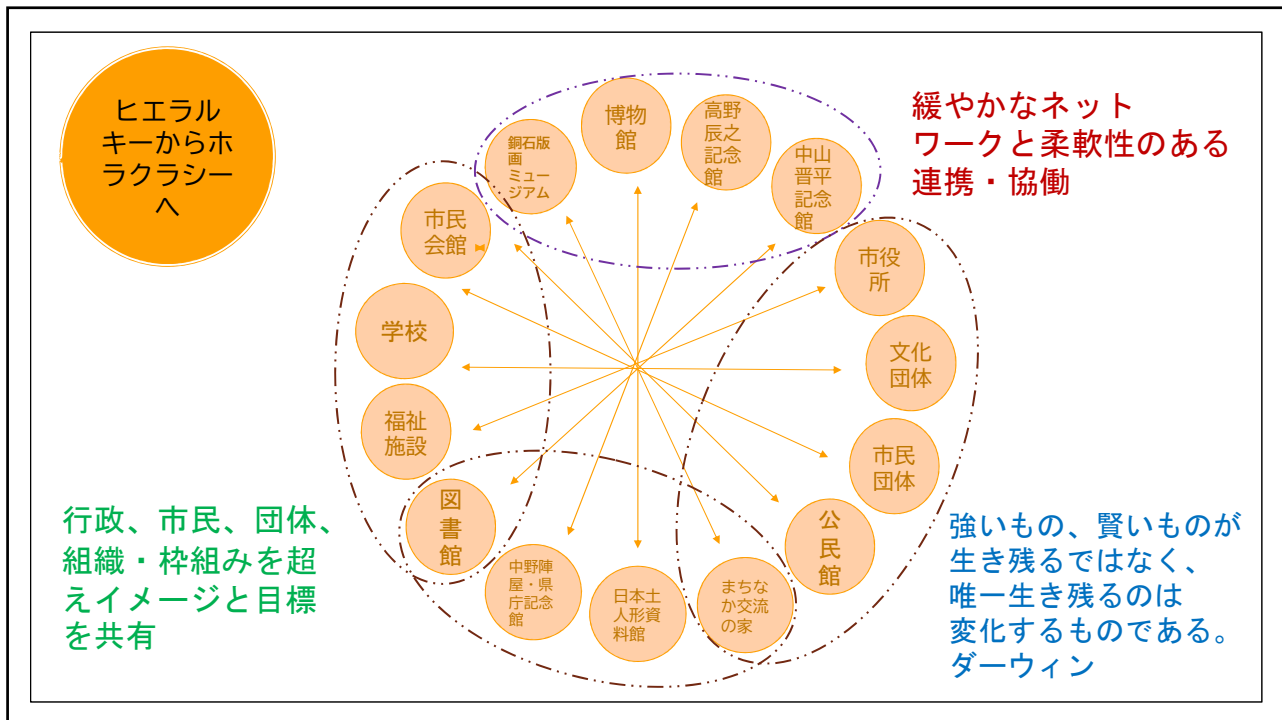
ヒエラルキーからホラクラシーへ

博物館

高野辰之記念館

銅石版画ミュージアム

中山晋平記念館

緩やかなネットワークと柔軟性のある連携・協働

市民会館

市役所

学校

文化団体

福祉施設

市民団体

図書館

公民館

中野陣屋・県庁記念館

日本土人形資料館

まちなか交流の家

行政、市民、団体、組織・枠組みを超えイメージと目標を共有

強いもの、賢いものが生き残るではなく、唯一生き残るのは変化するものである。ダーウィン